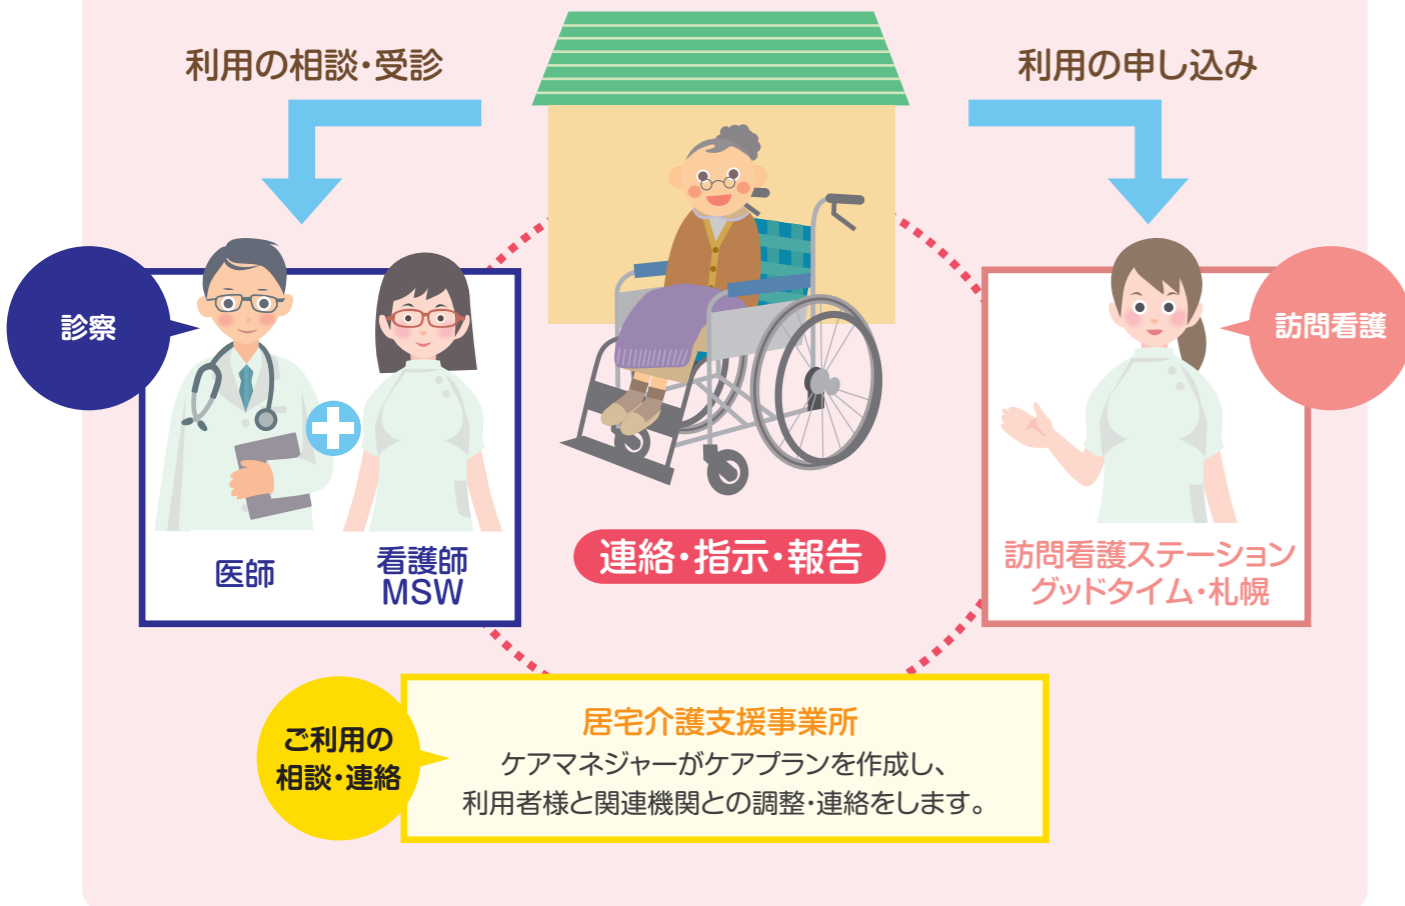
利用の相談・受診

利用の申し込み

診察

医師

看護師
MSW

連絡・指示・報告

訪問看護

訪問看護ステーション
グッドタイム・札幌

ご利用の
相談・連絡

居宅介護支援事業所
ケアマネジャーがケアプランを作成し、
利用者様と関連機関との調整・連絡をします。